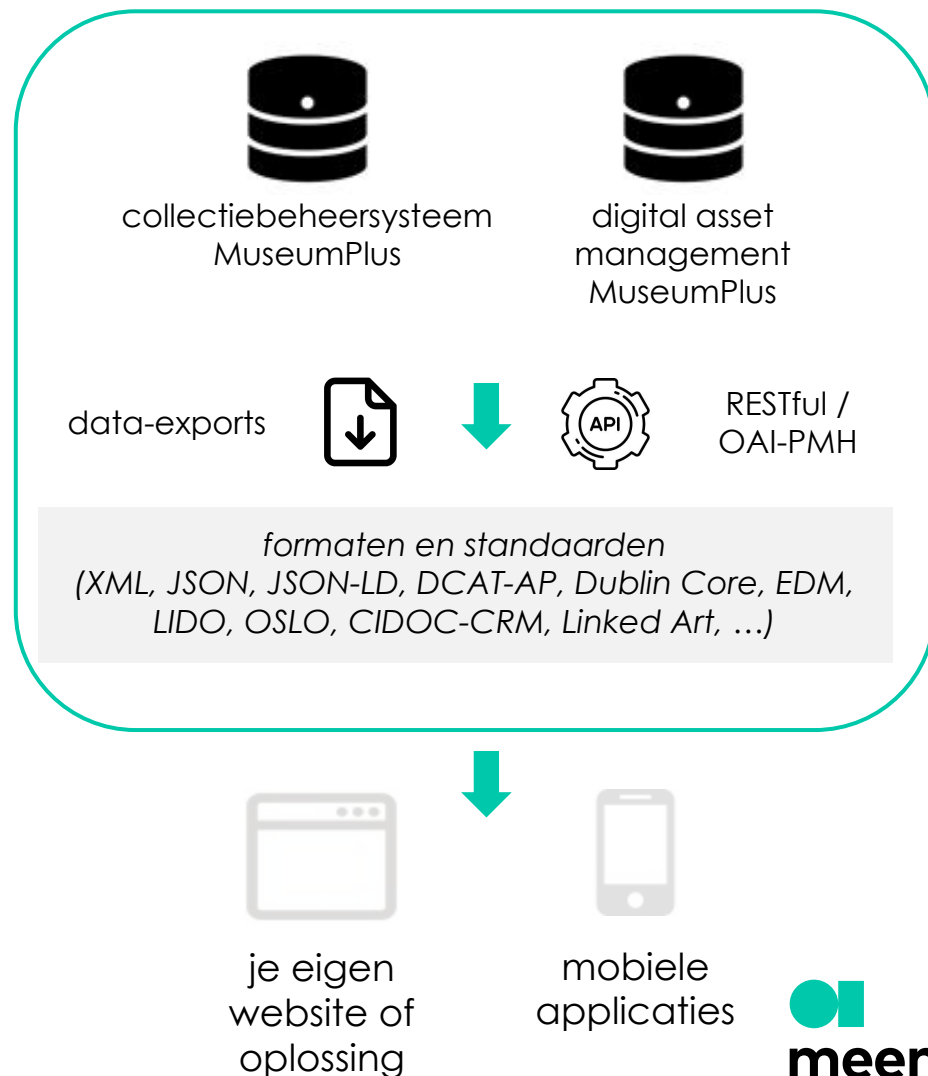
collectiebeheersysteem MuseumPlus

digital asset management MuseumPlus

data-exports

API

RESTful / OAI-PMH

*formaten en standaarden (XML, JSON, JSON-LD, DCAT-AP, Dublin Core, EDM, LIDO, OSLO, CIDOC-CRM, Linked Art, …)*

je eigen website of oplossing

mobiele applicaties

meer